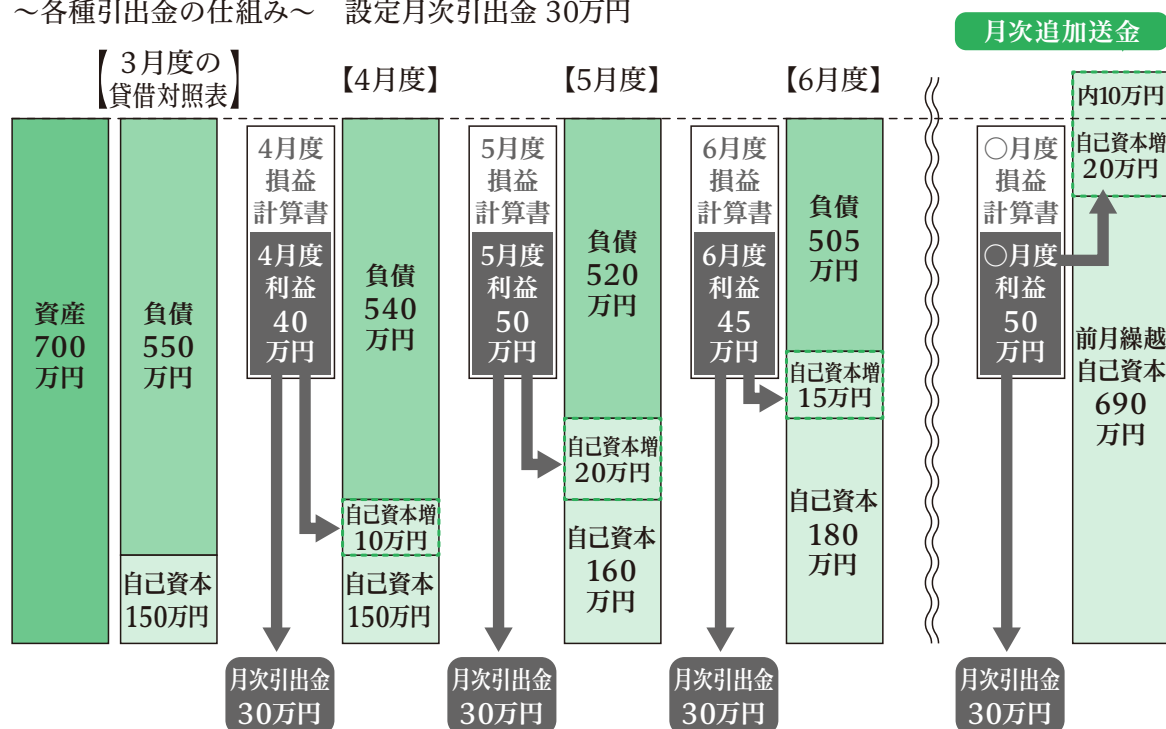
～各種引出金の仕組み～　設定月次引出金 30万円

月次追加送金

【3月度の貸借対照表】

【4月度】

【5月度】

【6月度】

資産
700
万円

負債
550
万円

自己資本
150万円

4月度
損益
計算書

4月度
利益
40
万円

負債
540
万円

自己資本増
10万円

自己資本
150万円

5月度
損益
計算書

5月度
利益
50
万円

負債
520
万円

自己資本増
20万円

自己資本
160
万円

6月度
損益
計算書

6月度
利益
45
万円

負債
505
万円

自己資本増
15万円

自己資本
180
万円

○月度
損益
計算書

○月度
利益
50
万円

内10万円

自己資本増
20万円

前月繰越
自己資本
690
万円

月次引出金
30万円

月次引出金
30万円

月次引出金
30万円

月次引出金
30万円